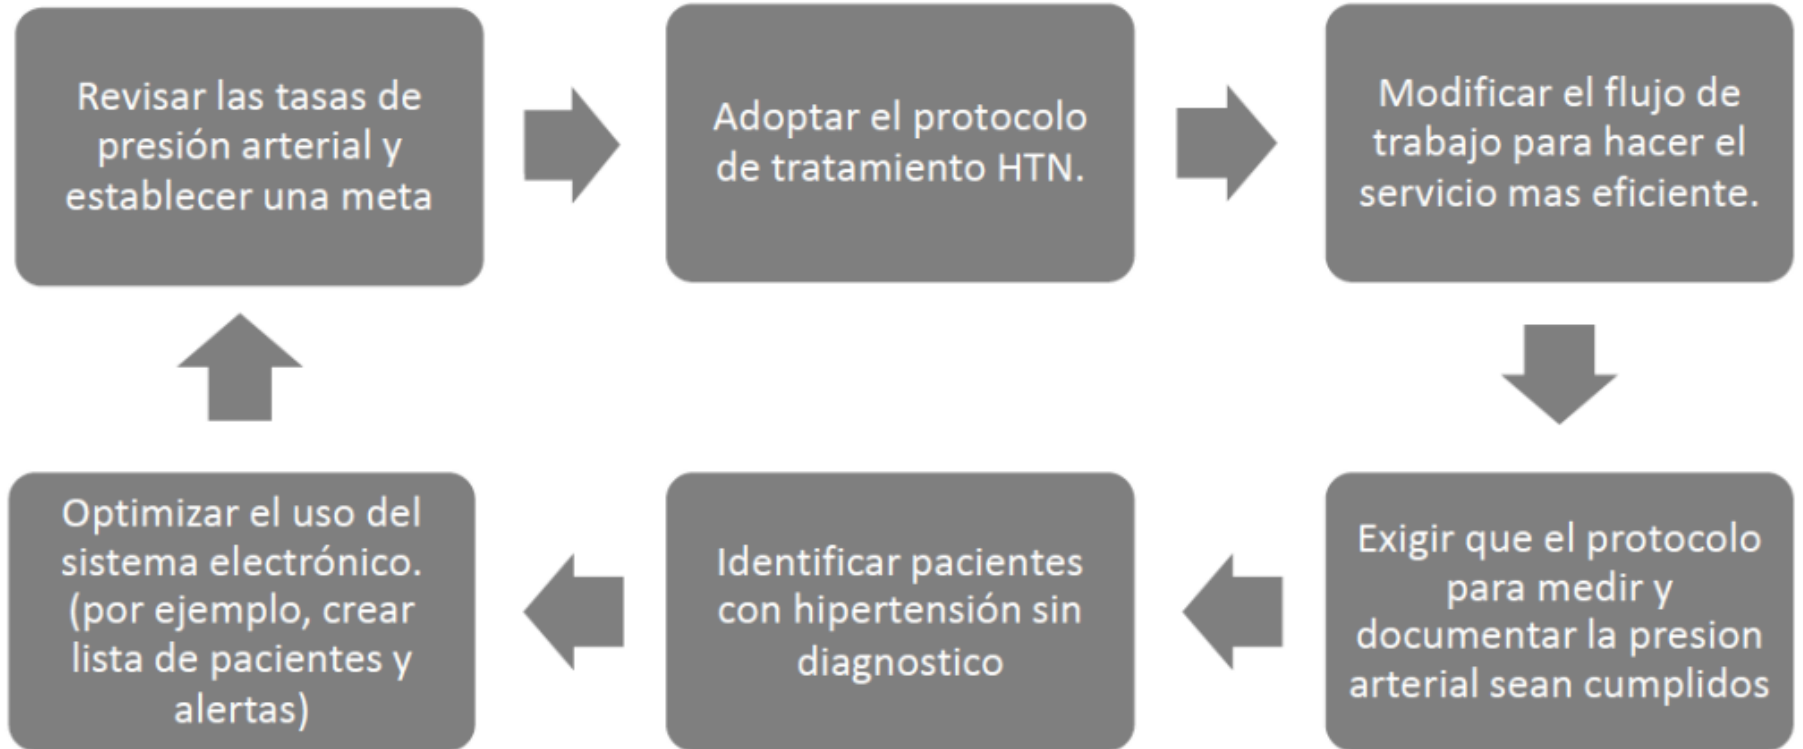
Revisar las tasas de presión arterial y establecer una meta

Adoptar el protocolo de tratamiento HTN.

Modificar el flujo de trabajo para hacer el servicio mas eficiente.

Exigir que el protocolo para medir y documentar la presion arterial sean cumplidos

Identificar pacientes con hipertensión sin diagnostico

Optimizar el uso del sistema electrónico. (por ejemplo, crear lista de pacientes y alertas)